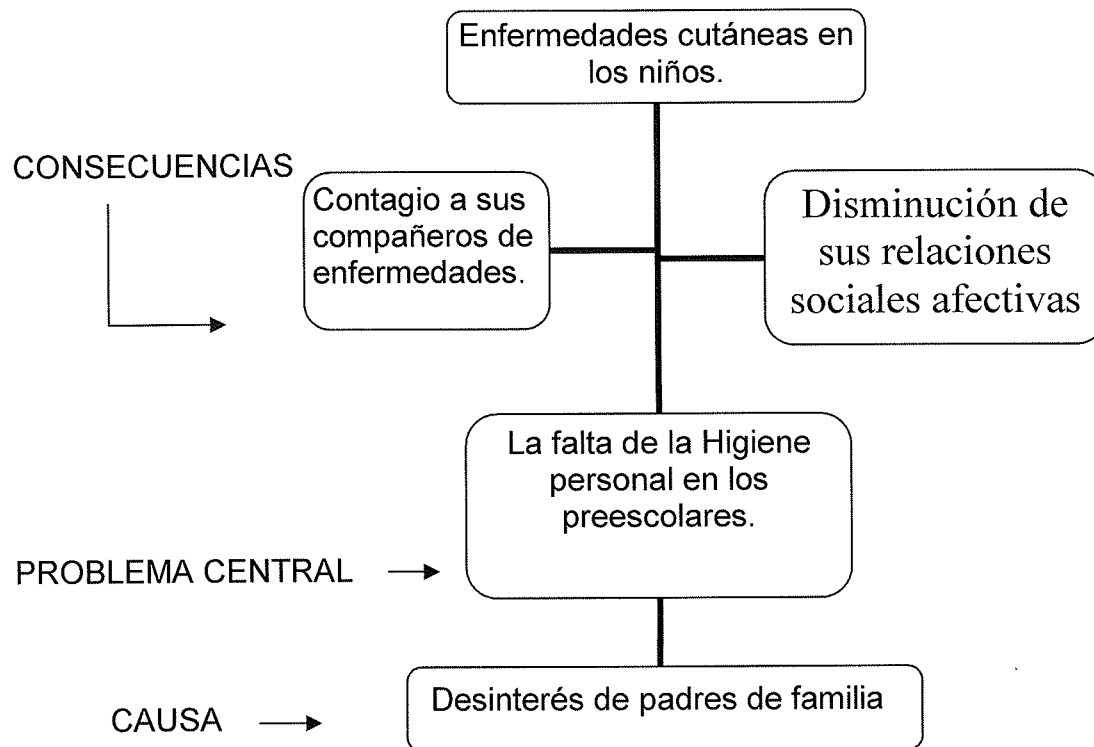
Enfermedades cutáneas en los niños.

CONSECUENCIAS

Contagio a sus compañeros de enfermedades.

Disminución de sus relaciones sociales afectivas

La falta de la Higiene personal en los preescolares.

PROBLEMA CENTRAL

Desinterés de padres de familia

CAUSA